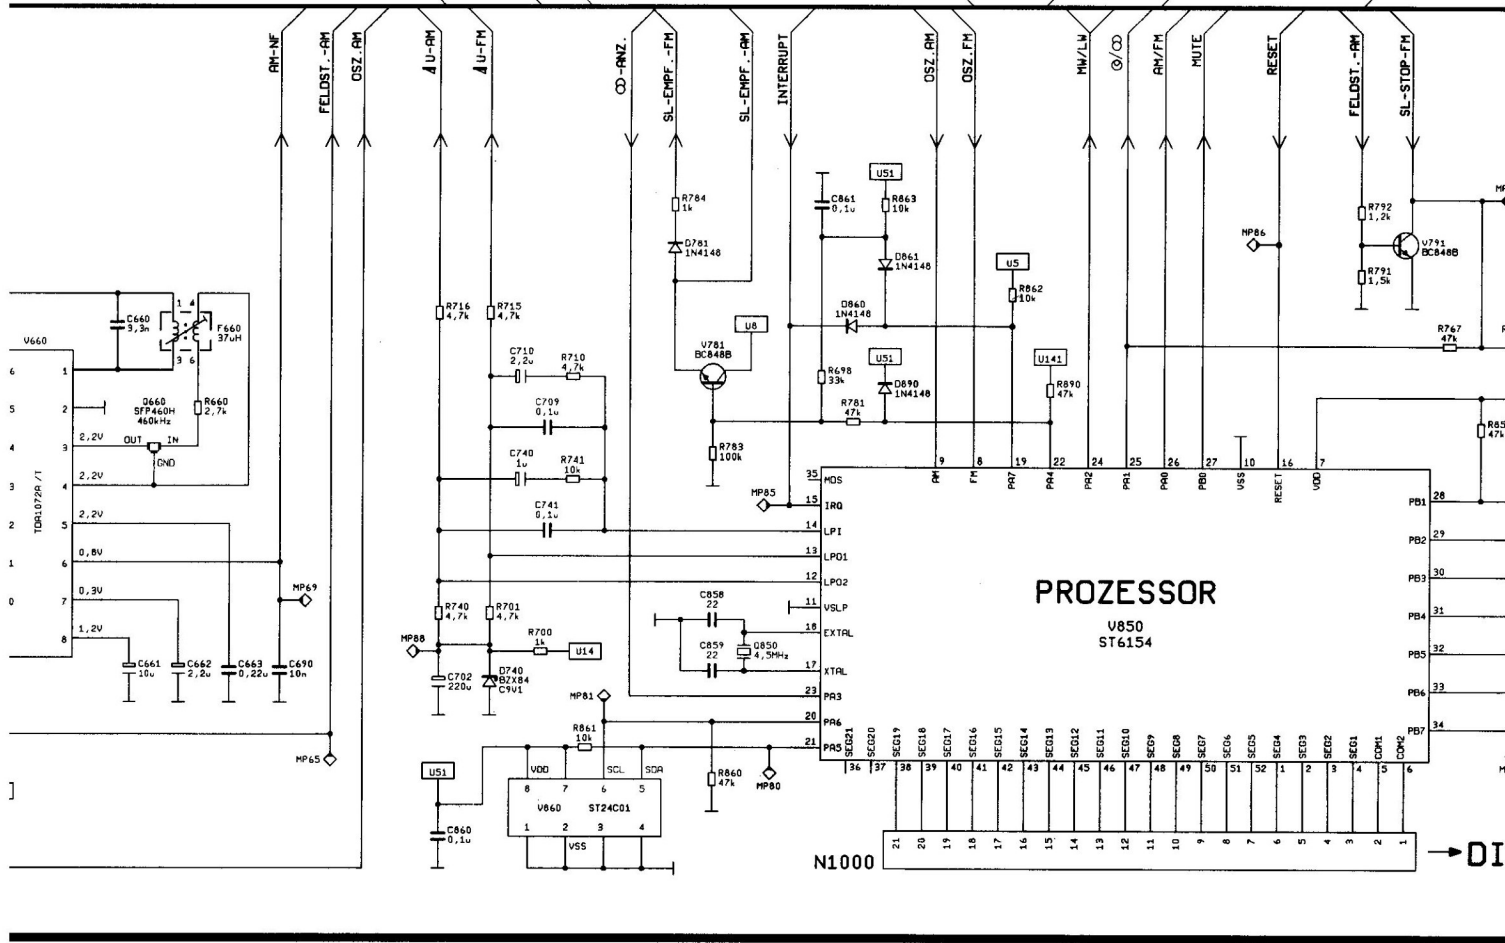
AM-NF
FELDST.-AM
OSZ.AM
U-AM
U-FM
-ANZ.
SL-EMPF.-FM
SL-EMPF.-AM
INTERRUPT
OSZ.AM
OSZ.FM
MW/LW
AM/FM
MUTE
RESET
FELDST.-AM
SL-STOP-FM

V660
TDA1072A /T
C660 3,3n
F660 37uH
Q660 SFP460H 460kHz
R660 2,7k
OUT IN GND
2,2V
2,2V
2,2V
0,8V
0,3V
1,2V
C661 10u
C662 2,2u
C663 0,22u
C690 10n
MP69
MP65

R716 4,7k
R715 4,7k
C710 2,2u
R710 4,7k
C709 0,1u
C740 1u
R741 10k
C741 0,1u
R740 4,7k
R701 4,7k
MP88
R700 1k
U14
C702 220u
D740 BZX84 C9V1

R784 1k
D781 1N4148
V781 BC848B
U8
R783 100k
MP85
C858 22
C859 22
Q850 4,5MHz
MP81
R861 10k
U51
C860 0,1u
V860 ST24C01
VDD SCL SDA VSS
R860 47k
MP80

C861 0,1u
U51
R863 10k
D861 1N4148
D860 1N4148
R698 33k
U51
D890 1N4148
R781 47k
U5
R862 10k
U141
R890 47k
MP86
R792 1,2k
V791 BC848B
R791 1,5k
R767 47k
R85 47k

PROZESSOR
V850
ST6154
MOS IRQ LPI LPO1 LPO2 VSLP EXTAL XTAL PA3 PA6 PA5
AM FM PA7 PA4 PA2 PA1 PA0 PB0 VSS RESET VDD
PB1 PB2 PB3 PB4 PB5 PB6 PB7
SEG21 SEG20 SEG19 SEG18 SEG17 SEG16 SEG15 SEG14 SEG13 SEG12 SEG11 SEG10 SEG9 SEG8 SEG7 SEG6 SEG5 SEG4 SEG3 SEG2 SEG1 COM1 COM2
N1000
DI